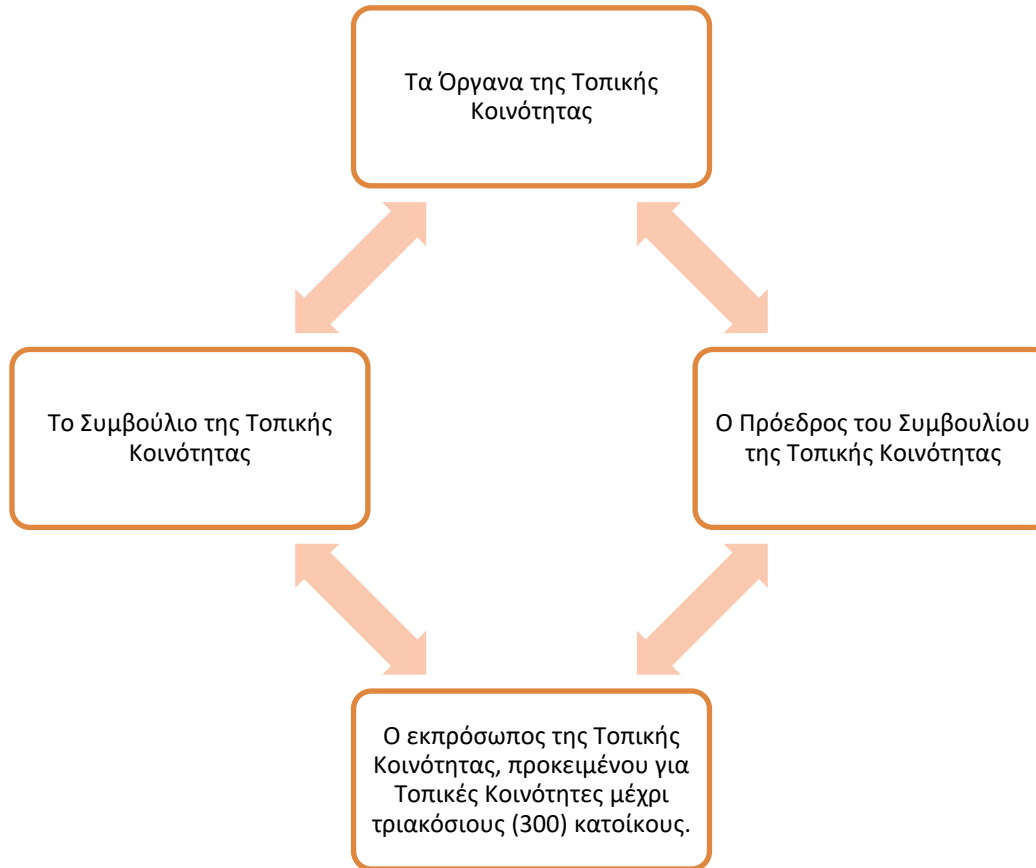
Τα Όργανα της Τοπικής Κοινότητας

Το Συμβούλιο της Τοπικής Κοινότητας

Ο Πρόεδρος του Συμβουλίου της Τοπικής Κοινότητας

Ο εκπρόσωπος της Τοπικής Κοινότητας, προκειμένου για Τοπικές Κοινότητες μέχρι τριακόσιους (300) κατοίκους.